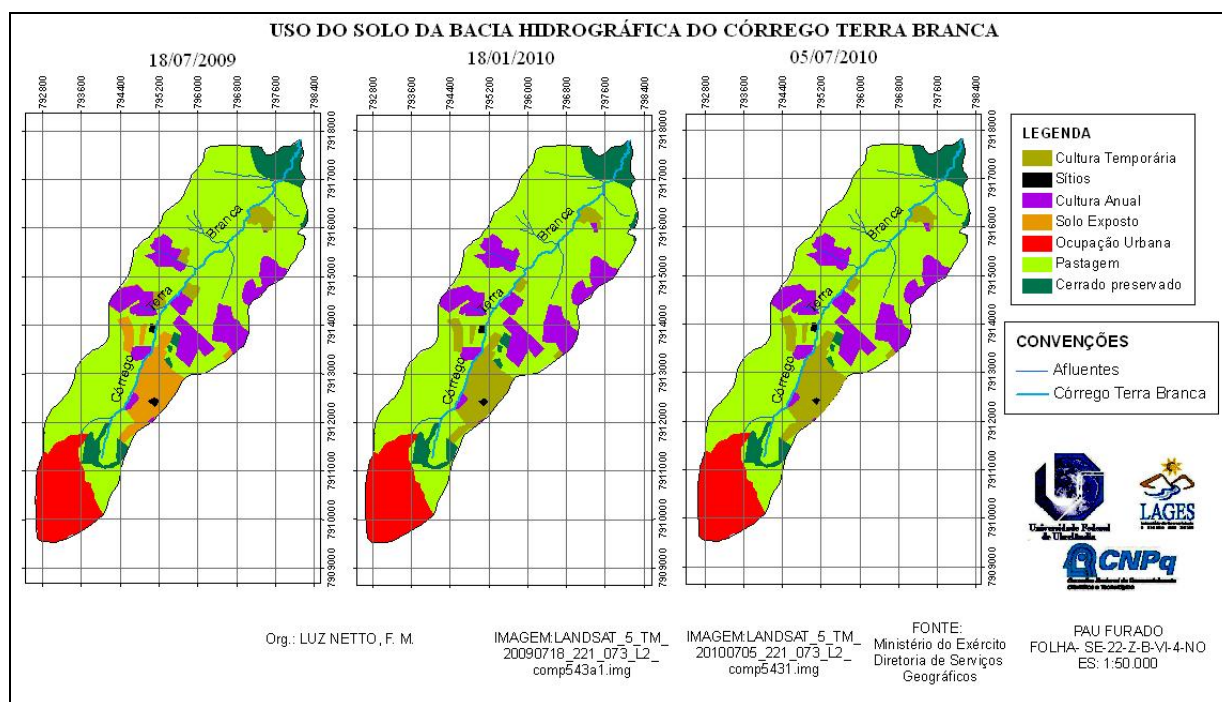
USO DO SOLO DA BACIA HIDROGRÁFICA DO CÓRREGO TERRA BRANCA

18/07/2009

792800 793600 794400 795200 796000 796800 797600 798400

7918000 7917000 7916000 7915000 7914000 7913000 7912000 7911000 7910000 7909000

Córrego Terra Branca

18/01/2010

792800 793600 794400 795200 796000 796800 797600 798400

7918000 7917000 7916000 7915000 7914000 7913000 7912000 7911000 7910000 7909000

Córrego Terra Branca

05/07/2010

792800 793600 794400 795200 796000 796800 797600 798400

7918000 7917000 7916000 7915000 7914000 7913000 7912000 7911000 7910000 7909000

Córrego Terra Branca

LEGENDA
Cultura Temporária
Sítios
Cultura Anual
Solo Exposto
Ocupação Urbana
Pastagem
Cerrado preservado

CONVENÇÕES
Afluentes
Córrego Terra Branca

Universidade Federal de Uberlândia

LAGES

CNPq

Org.: LUZ NETTO, F. M.

IMAGEM:LANDSAT_5_TM_20090718_221_073_L2_comp543a1.img

IMAGEM:LANDSAT_5_TM_20100705_221_073_L2_comp5431.img

FONTE:
Ministério do Exército
Diretoria de Serviços Geográficos

PAU FURADO
FOLHA- SE-22-Z-B-VI-4-NO
ES: 1:50.000